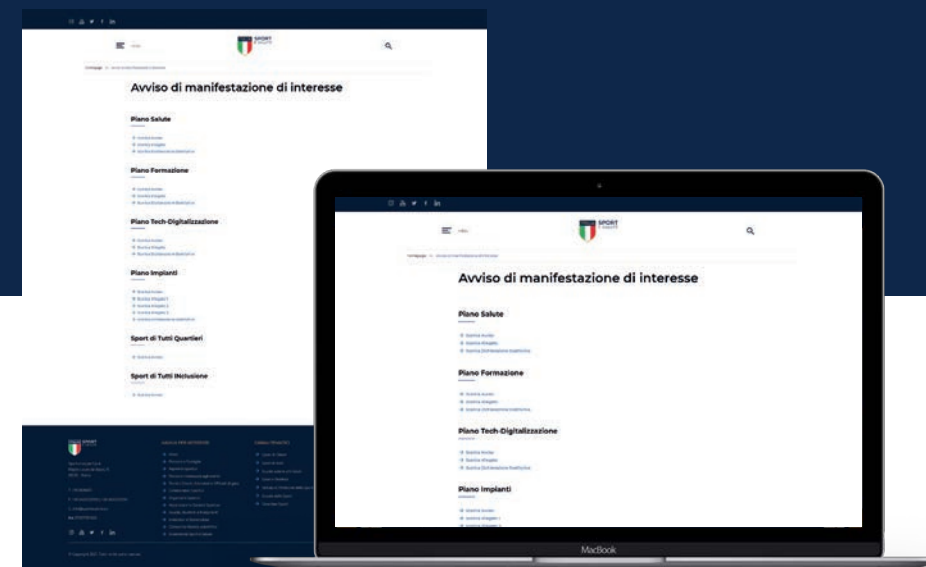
SPORT

Avviso di manifestazione di interesse

Piano Salute

Piano Formazione

Piano Tech-Digitalizzazione

Piano Impianti

Sport di Tutti Quartieri

Sport di Tutti Inclusione

SPORT

Avviso di manifestazione di interesse

Piano Salute

Piano Formazione

Piano Tech-Digitalizzazione

Piano Impianti

MacBook